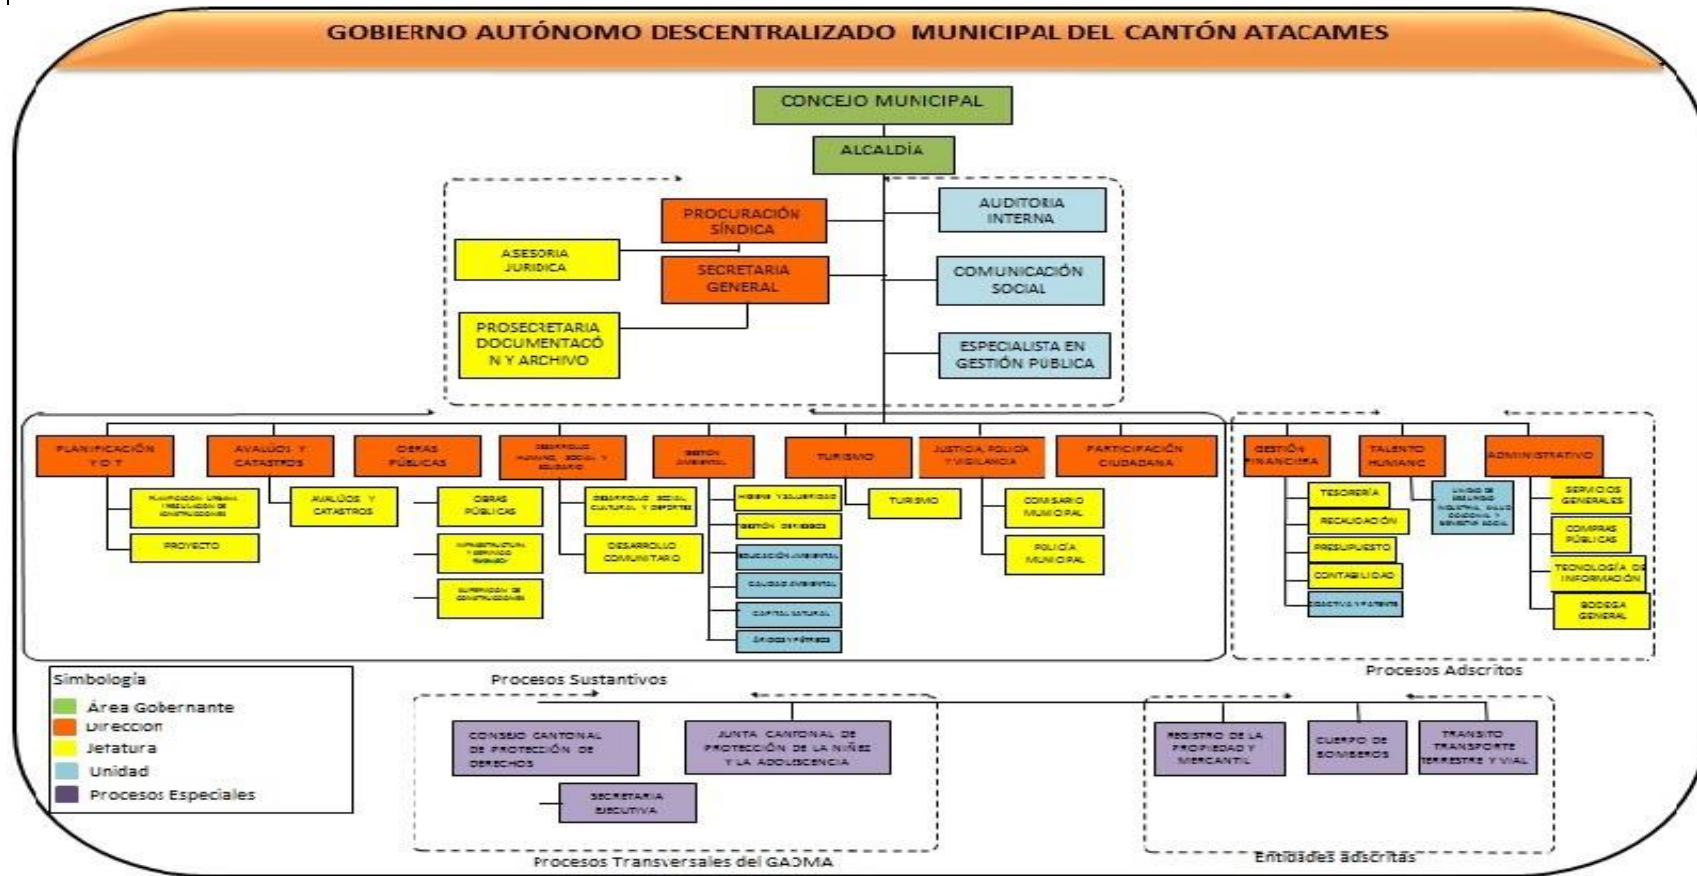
GOBIERNO AUTÓNOMO DESCENTRALIZADO MUNICIPAL DEL CANTÓN ATACAMES

CONCEJO MUNICIPAL

ALCALDÍA

PROCURACIÓN SÍNDICA

ASESORIA JURIDICA

SECRETARIA GENERAL

PROSECRETARIA DOCUMENTACÓ N Y ARCHIVO

AUDITORIA INTERNA

COMUNICACIÓN SOCIAL

ESPECIALISTA EN GESTIÓN PÚBLICA

PLANIFICACIÓN Y O T

PLANIFICACIÓN URBANA Y REGULACIÓN DE CONSTRUCCIONES

PROYECTO

AVALÚOS Y CATASTROS

AVALÚOS Y CATASTROS

OBRAS PÚBLICAS

OBRAS PÚBLICAS

INFRAESTRUCTURA Y SERVICIO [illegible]

SUPERVISIÓN DE CONSTRUCCIONES

DESARROLLO HUMANO, SOCIAL Y SOLIDARIO

DESARROLLO SOCIAL CULTURAL Y DEPORTES

DESARROLLO COMUNITARIO

GESTIÓN AMBIENTAL

HIGIENE Y SALUBRIDAD

GESTIÓN DE RIESGOS

EDUCACIÓN AMBIENTAL

CALIDAD AMBIENTAL

CAPITAL NATURAL

ÁRIDOS Y PÉTREOS

TURISMO

TURISMO

JUSTICIA, POLICÍA Y VIGILANCIA

COMISARIO MUNICIPAL

POLICÍA MUNICIPAL

PARTICIPACIÓN CIUDADANA

GESTIÓN FINANCIERA

TESORERÍA

RECAUDACIÓN

PRESUPUESTO

CONTABILIDAD

COACTIVA Y PATENTE

TALENTO HUMANO

UNIDAD DE SEGURIDAD INDUSTRIAL, SALUD OCUPACIONAL Y BIENESTAR SOCIAL

ADMINISTRATIVO

SERVICIOS GENERALES

COMPRAS PÚBLICAS

TECNOLOGÍA DE INFORMACIÓN

BODEGA GENERAL

Procesos Adscritos

Simbología
Área Gobernante
Direccion
Jetatura
Unidad
Procesos Especiales

Procesos Sustantivos

CONSEJO CANTONAL DE PROTECCIÓN DE DERECHOS

JUNTA CANTONAL DE PROTECCIÓN DE LA NIÑEZ Y LA ADOLESCENCIA

SECRETARIA EJECUTIVA

Procesos Transversales del GADMA

REGISTRO DE LA PROPIEDAD Y MERCANTIL

CUERPO DE BOMBEROS

TRANSITO TRANSPORTE TERRESTRE Y VIAL

Entidades adscritas